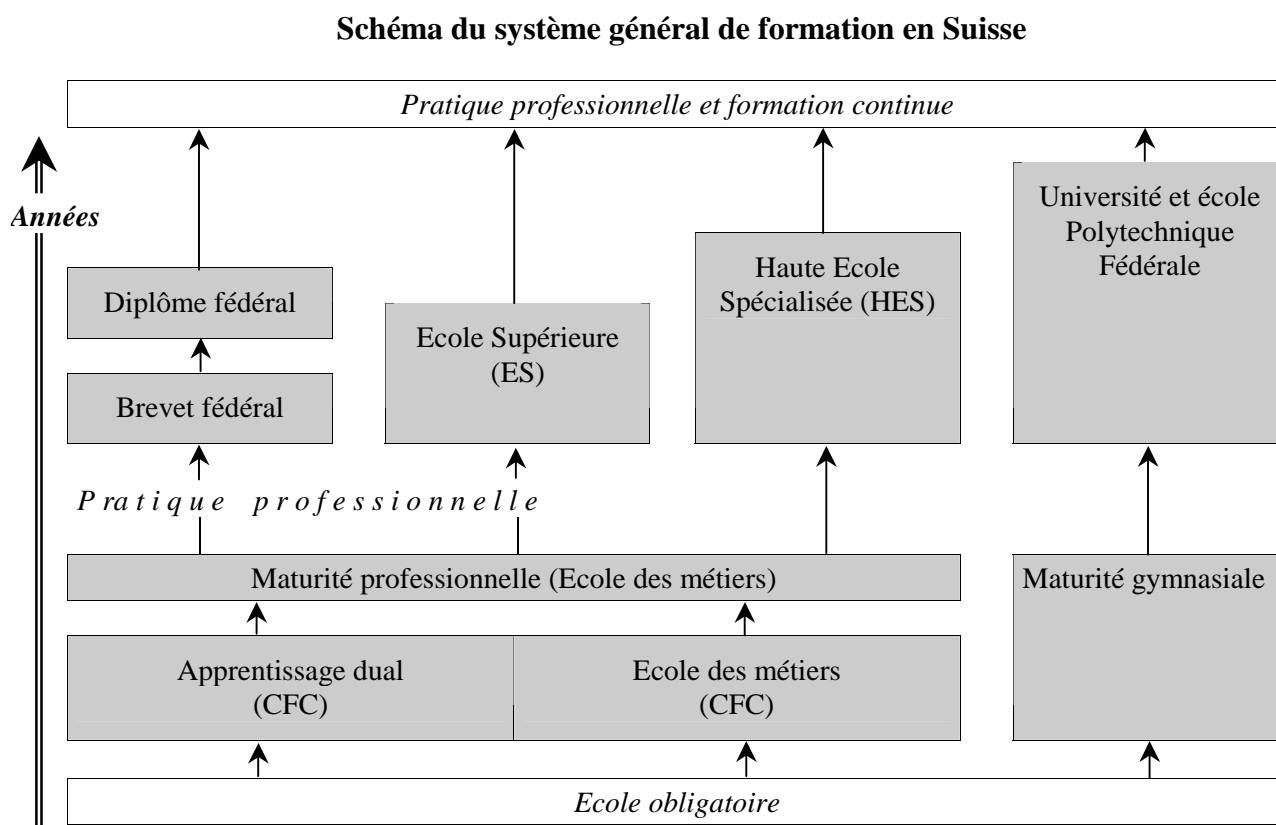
Schéma du système général de formation en Suisse

Pratique professionnelle et formation continue

Années

Diplôme fédéral

Brevet fédéral

Ecole Supérieure (ES)

Haute Ecole Spécialisée (HES)

Université et école Polytechnique Fédérale

Pratique professionnelle

Maturité professionnelle (Ecole des métiers)

Maturité gymnasiale

Apprentissage dual (CFC)

Ecole des métiers (CFC)

Ecole obligatoire